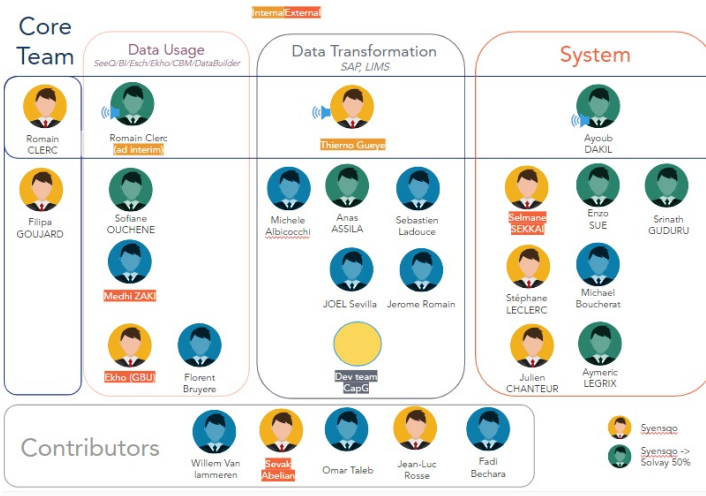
Internal External

Core Team

Romain CLERC

Filipa GOUJARD

Data Usage
SeeQ/BI/Esch/Ekho/CBM/DataBuilder

Romain Clerc (ad interim)

Sofiane OUCHENE

Medhi ZAKI

Ekho (GBU)

Florent Bruyere

Data Transformation
SAP, LIMS

Thierno Gueye

Michele Albicocchi

Anas ASSILA

Sebastien Ladouce

JOEL Sevilla

Jerome Romain

Dev team CapG

System

Ayoub DAKIL

Selmane SEKKAI

Enzo SUE

Srinath GUDURU

Stéphane LECLERC

Michael Boucherat

Julien CHANTEUR

Aymeric LEGRIX

Contributors

Willem Van lammeren

Sevak Abelian

Omar Taleb

Jean-Luc Rosse

Fadi Bechara

Syensqo

Syensqo -> Solvay 50%